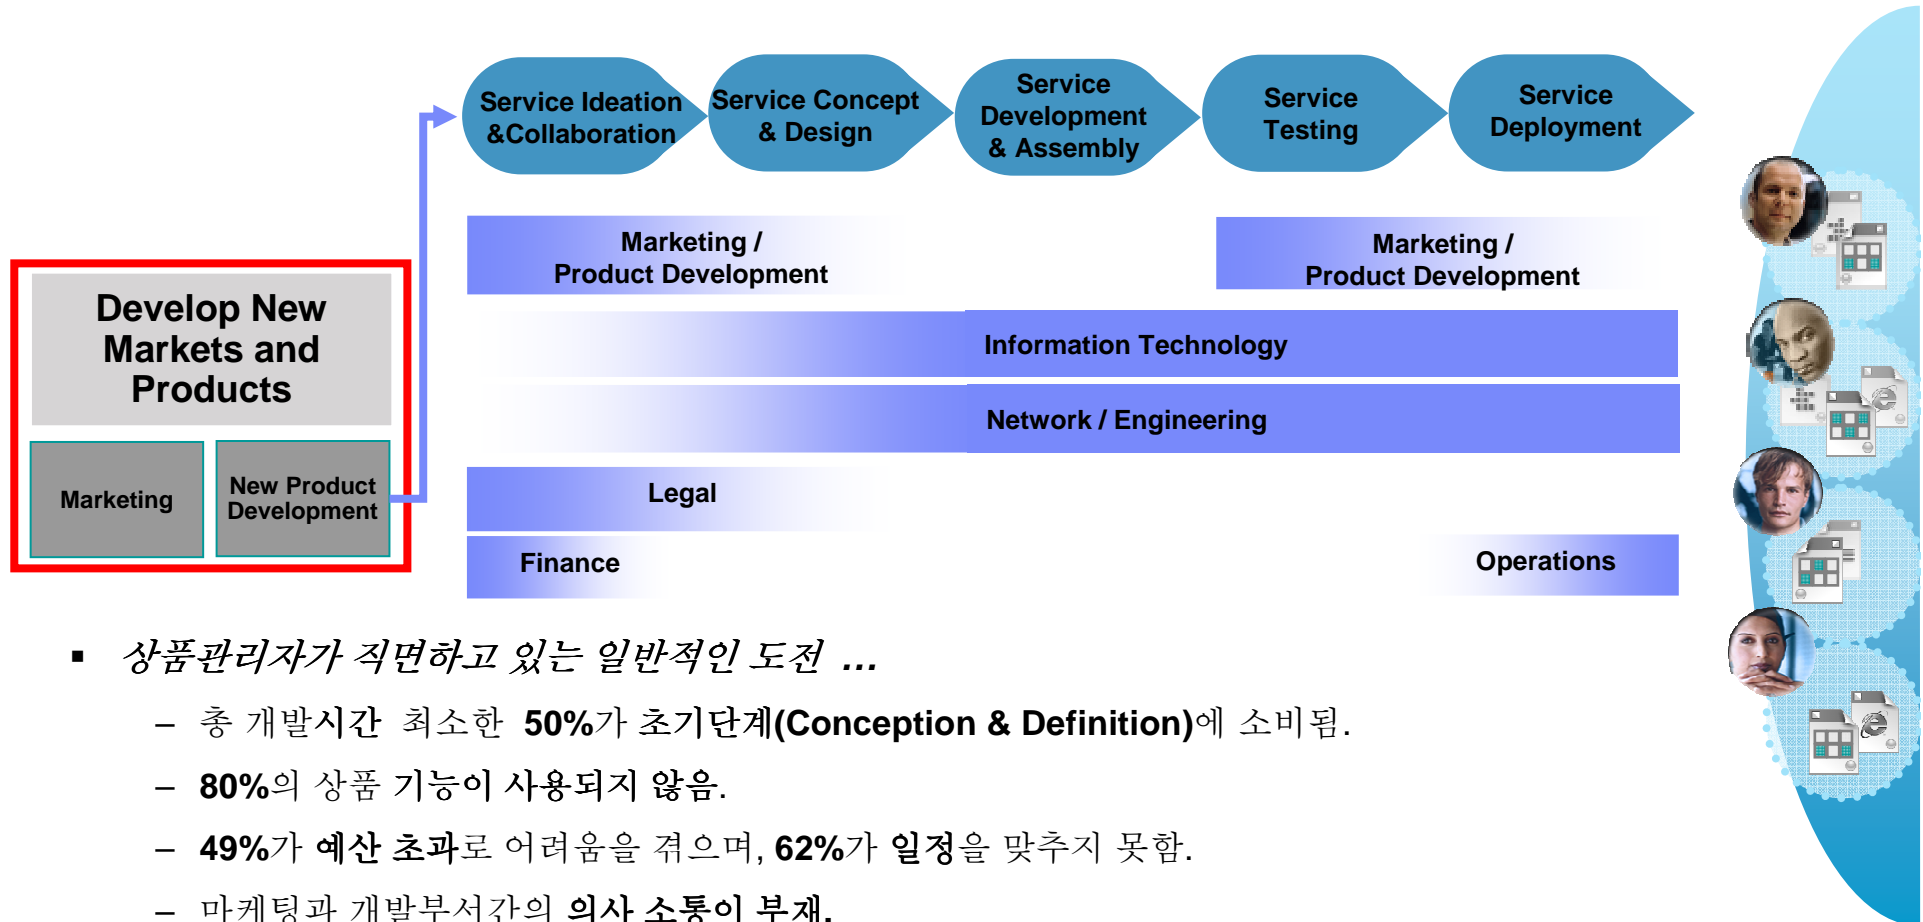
Service Ideation &Collaboration

Service Concept & Design

Service Development & Assembly

Service Testing

Service Deployment

Marketing / Product Development

Marketing / Product Development

Develop New Markets and Products

Marketing

New Product Development

Information Technology

Network / Engineering

Legal

Finance

Operations

▪ 상품관리자가 직면하고 있는 일반적인 도전 …

– 총 개발시간 최소한 50%가 초기단계(Conception & Definition)에 소비됨.

– 80%의 상품 기능이 사용되지 않음.

– 49%가 예산 초과로 어려움을 겪으며, 62%가 일정을 맞추지 못함.

– 마케팅과 개발부서간의 의사 소통이 부재.